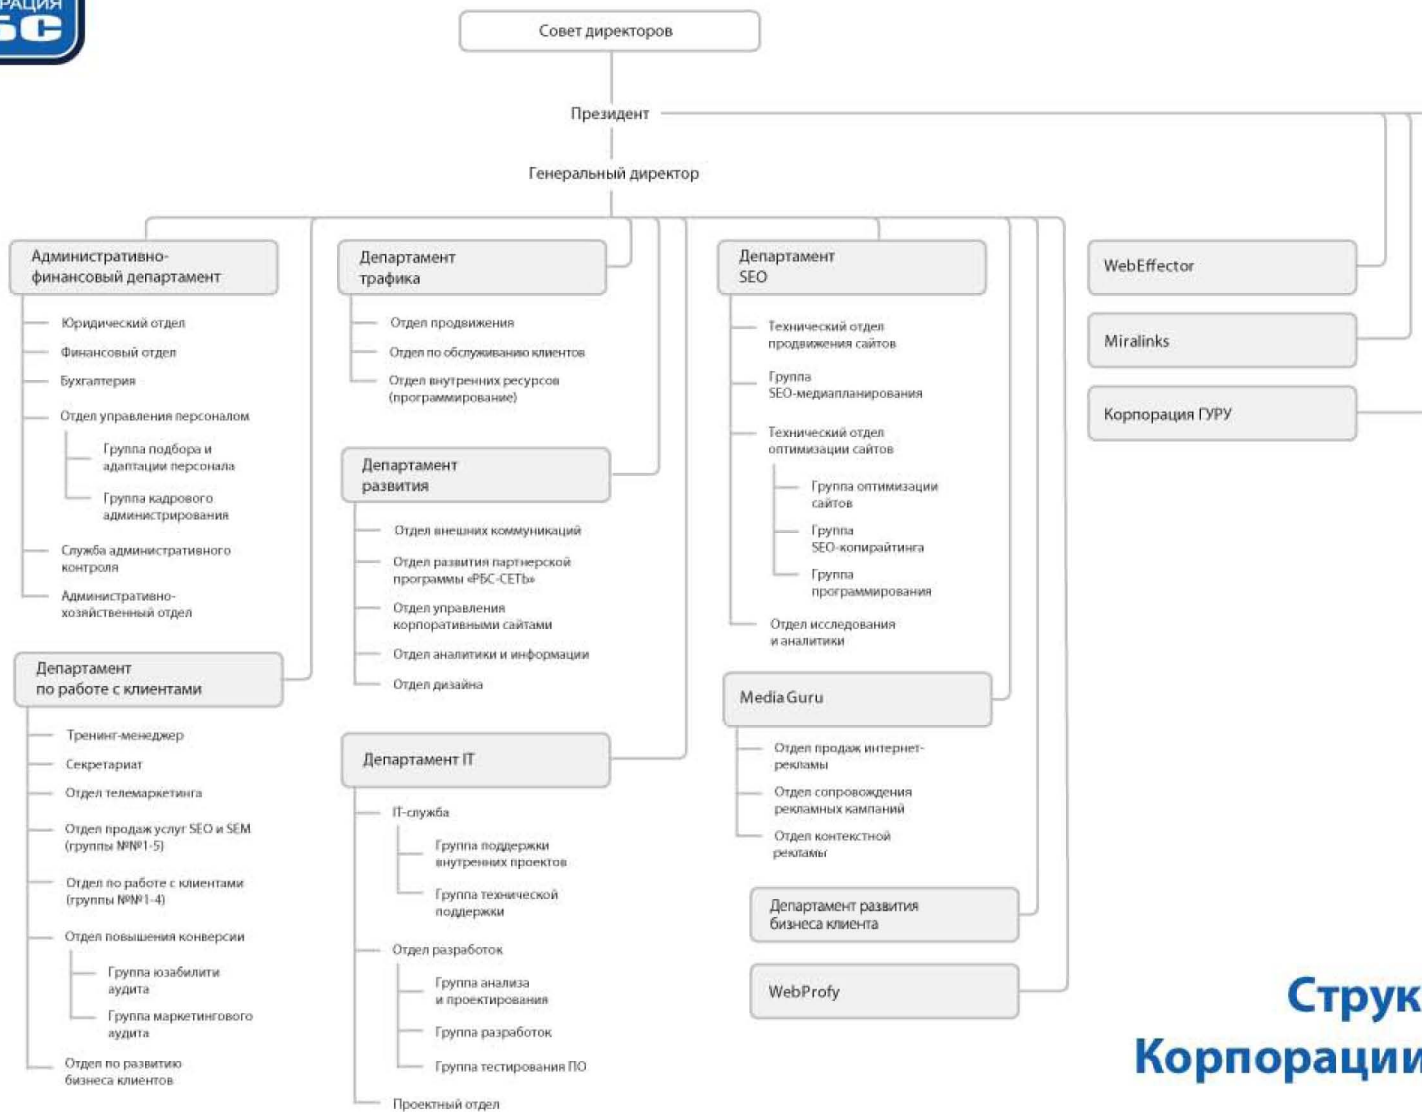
РАЦИЯ
БС

Совет директоров

Президент

Генеральный директор

Административно-финансовый департамент

Юридический отдел

Финансовый отдел

Бухгалтерия

Отдел управления персоналом

Группа подбора и адаптации персонала

Группа кадрового администрирования

Служба административного контроля

Административно-хозяйственный отдел

Департамент по работе с клиентами

Тренинг-менеджер

Секретариат

Отдел телемаркетинга

Отдел продаж услуг SEO и SEM (группы №№1-5)

Отдел по работе с клиентами (группы №№1-4)

Отдел повышения конверсии

Группа юзабилити аудита

Группа маркетингового аудита

Отдел по развитию бизнеса клиентов

Департамент трафика

Отдел продвижения

Отдел по обслуживанию клиентов

Отдел внутренних ресурсов (программирование)

Департамент развития

Отдел внешних коммуникаций

Отдел развития партнерской программы «РБС-СЕТЬ»

Отдел управления корпоративными сайтами

Отдел аналитики и информации

Отдел дизайна

Департамент IT

IT-служба

Группа поддержки внутренних проектов

Группа технической поддержки

Отдел разработок

Группа анализа и проектирования

Группа разработок

Группа тестирования ПО

Проектный отдел

Департамент SEO

Технический отдел продвижения сайтов

Группа SEO-медиапланирования

Технический отдел оптимизации сайтов

Группа оптимизации сайтов

Группа SEO-копирайтинга

Группа программирования

Отдел исследования и аналитики

MediaGuru

Отдел продаж интернет-рекламы

Отдел сопровождения рекламных кампаний

Отдел контекстной рекламы

Департамент развития бизнеса клиента

WebProfy

WebEffector

Miralinks

Корпорация ГУРУ

Струк
Корпорации